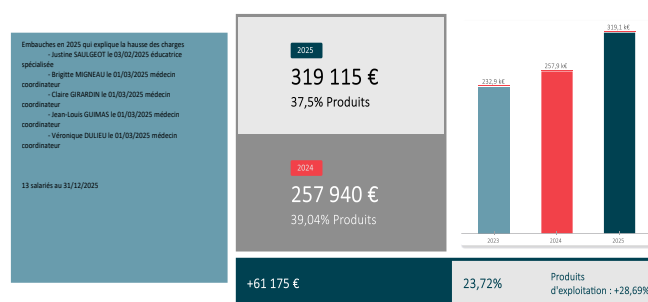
Embauches en 2025 qui explique la hausse des charges
- Justine SAULGEOT le 03/02/2025 éducatrice spécialisée
- Brigitte MIGNEAU le 01/03/2025 médecin coordinateur
- Claire GIRARDIN le 01/03/2025 médecin coordinateur
- Jean-Louis GUIMAS le 01/03/2025 médecin coordinateur
- Véronique DULIEU le 01/03/2025 médecin coordinateur

13 salariés au 31/12/2025

2025
319 115 €
37,5% Produits

2024
257 940 €
39,04% Produits

232,9 k€
257,9 k€
319,1 k€
2023
2024
2025

+61 175 €

23,72%

Produits d'exploitation : +28,69%